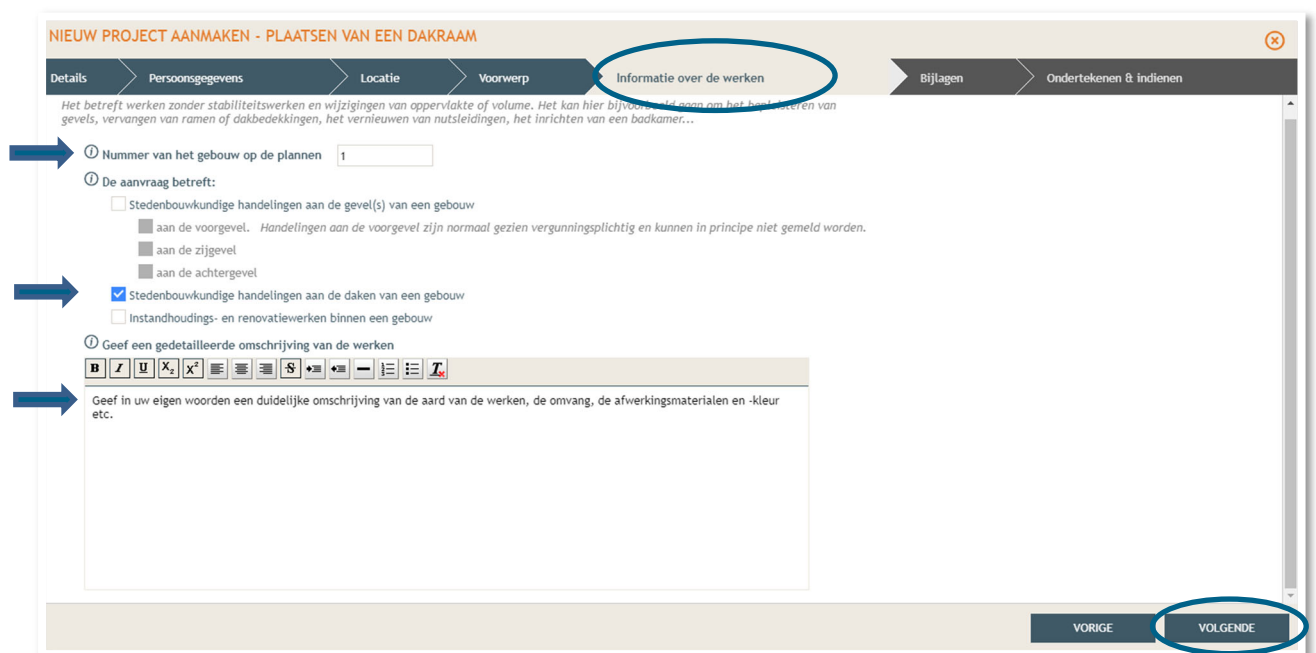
NIEUW PROJECT AANMAKEN - PLAATSEN VAN EEN DAKRAAM

Details | Persoonsgegevens | Locatie | Voorwerp | Informatie over de werken | Bijlagen | Ondertekenen & indienen

Het betreft werken zonder stabiliteitswerken en wijzigingen van oppervlakte of volume. Het kan hier bijvoorbeeld gaan om het bepleisteren van gevels, vervangen van ramen of dakbedekkingen, het vernieuwen van nutsleidingen, het inrichten van een badkamer...

Nummer van het gebouw op de plannen 1

De aanvraag betreft:

Stedenbouwkundige handelingen aan de gevel(s) van een gebouw

aan de voorgevel. Handelingen aan de voorgevel zijn normaal gezien vergunningsplichtig en kunnen in principe niet gemeld worden.

aan de zijgevel

aan de achtergevel

Stedenbouwkundige handelingen aan de daken van een gebouw

Instandhoudings- en renovatiewerken binnen een gebouw

Geef een gedetailleerde omschrijving van de werken

B I U $X_2$ $X^2$ S $T_x$

Geef in uw eigen woorden een duidelijke omschrijving van de aard van de werken, de omvang, de afwerkingsmaterialen en -kleur etc.

VORIGE

VOLGENDE